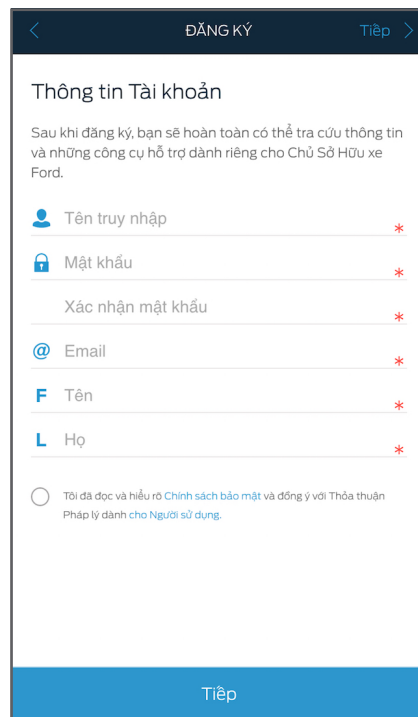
ĐĂNG KÝ

Tiếp

Thông tin Tài khoản

Sau khi đăng ký, bạn sẽ hoàn toàn có thể tra cứu thông tin và những công cụ hỗ trợ dành riêng cho Chủ Sở Hữu xe Ford.

Tên truy nhập *

Mật khẩu *

Xác nhận mật khẩu *

@ Email *

F Tên *

L Họ *

Tôi đã đọc và hiểu rõ Chính sách bảo mật và đồng ý với Thỏa thuận Pháp lý dành cho Người sử dụng.

Tiếp